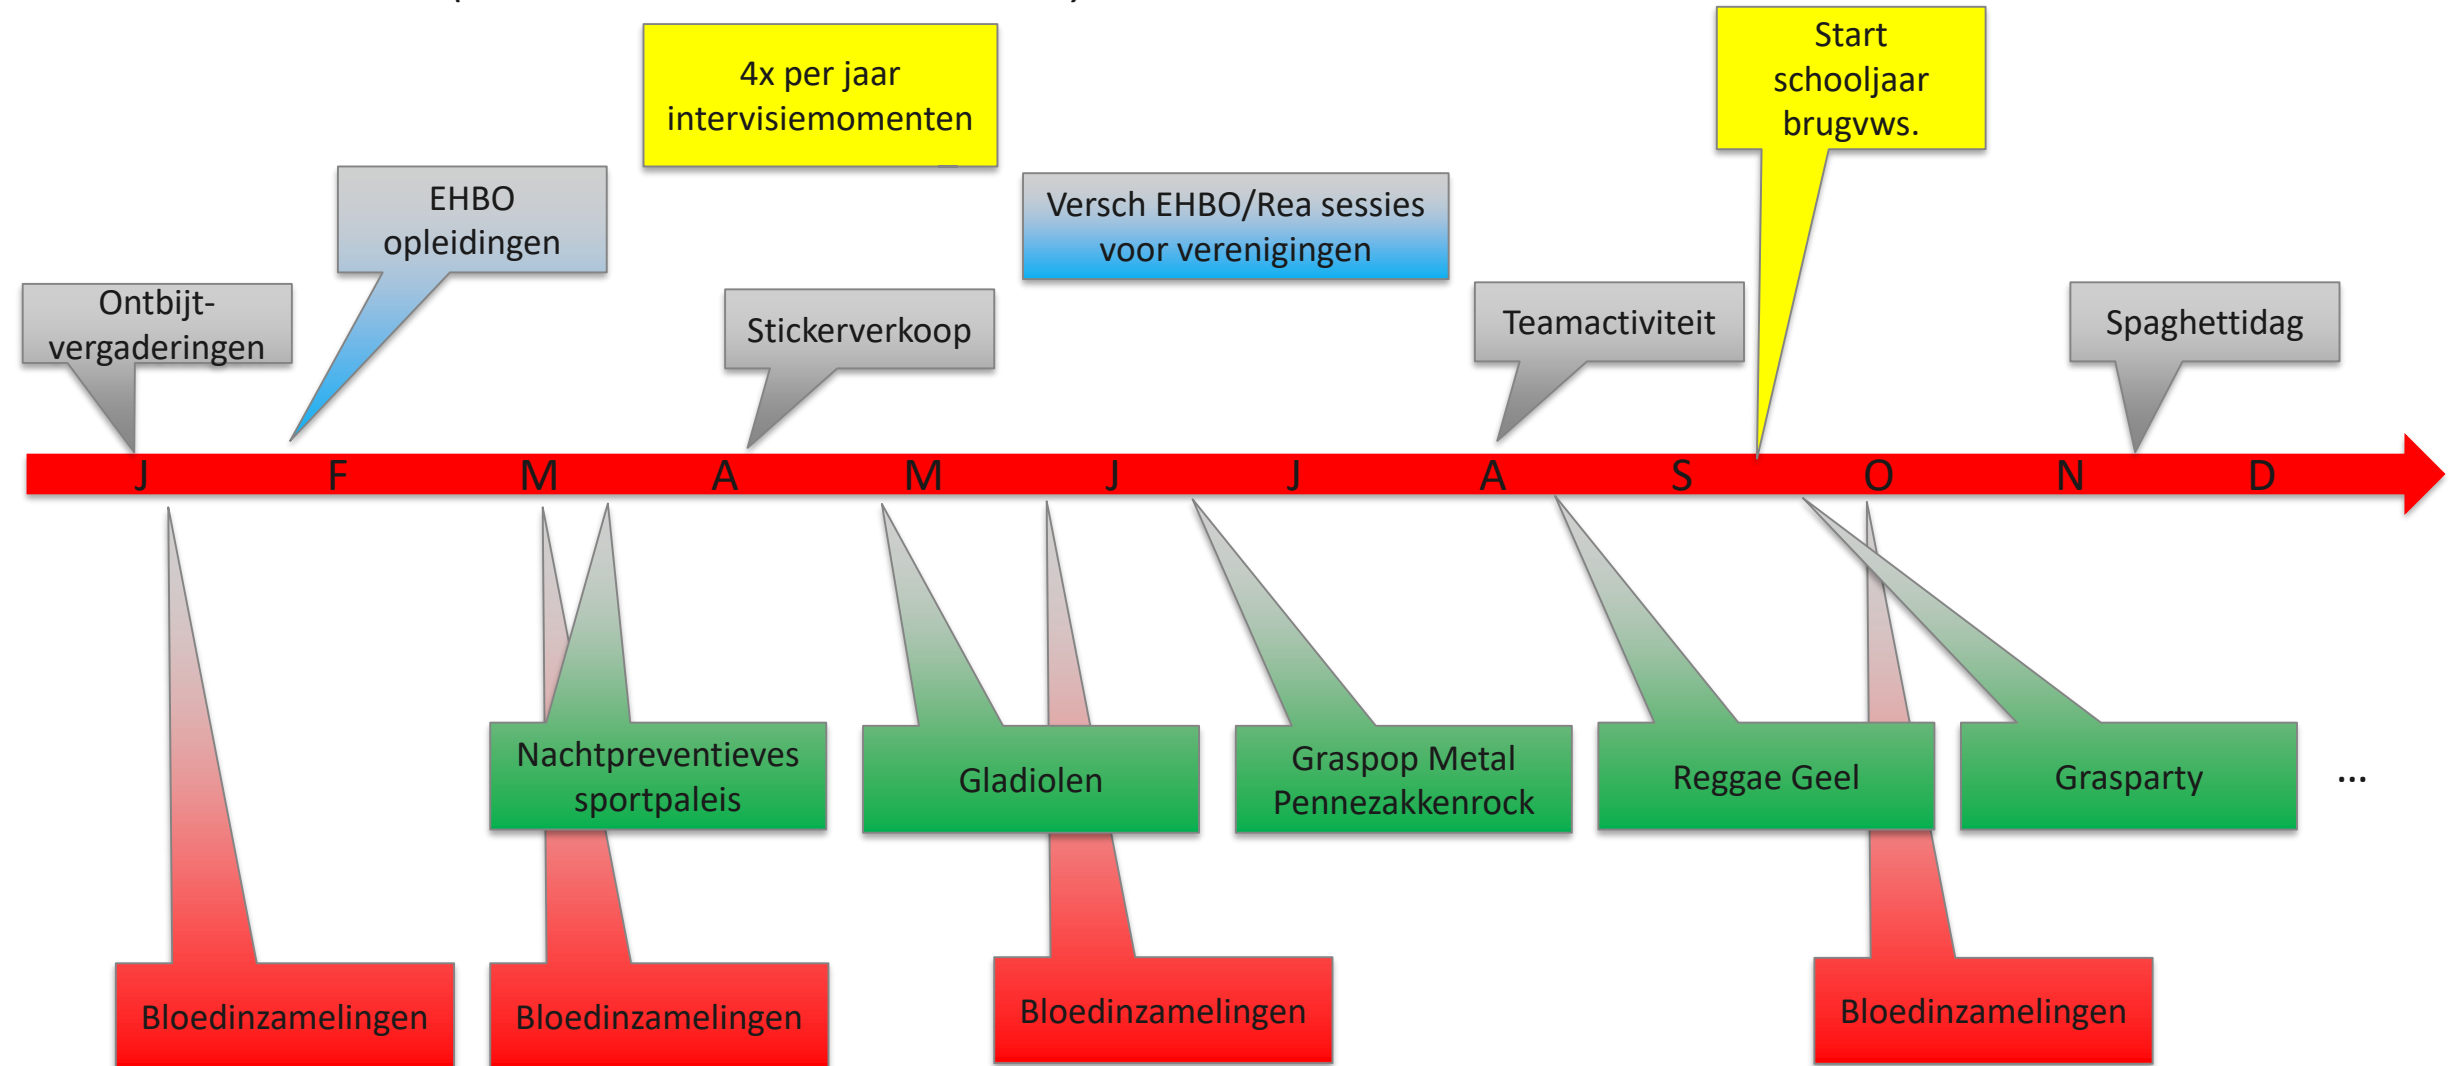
4x per jaar intervisiemomenten

Start schooljaar brugvws.

EHBO opleidingen

Versch EHBO/Rea sessies voor verenigingen

Ontbijt-vergaderingen

Stickerverkoop

Teamactiviteit

Spaghettidag

J F M A M J J A S O N D

Nachtpreventieves sportpaleis

Gladiolen

Graspop Metal Pennezakkenrock

Reggae Geel

Grasparty

...

Bloedinzamelingen

Bloedinzamelingen

Bloedinzamelingen

Bloedinzamelingen